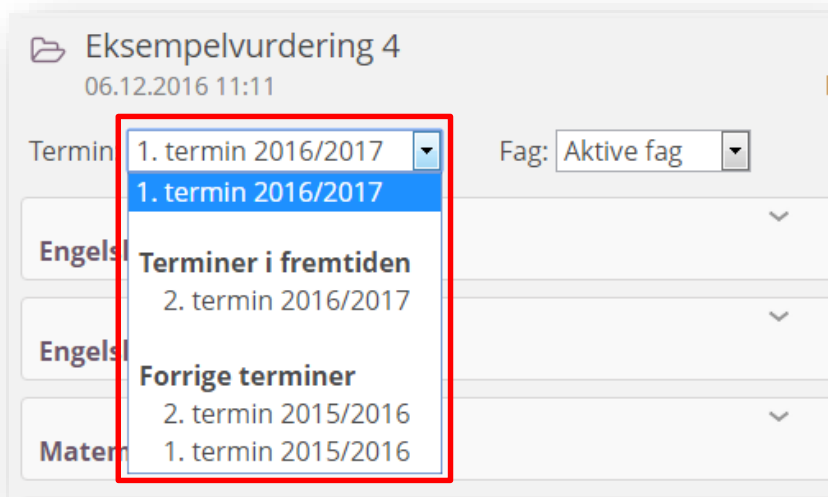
Eksempelvurdering 4
06.12.2016 11:11

Termin 1. termin 2016/2017

Fag: Aktive fag

1. termin 2016/2017

Terminer i fremtiden
2. termin 2016/2017

Forrige terminer
2. termin 2015/2016
1. termin 2015/2016

Engels

Engels

Mater